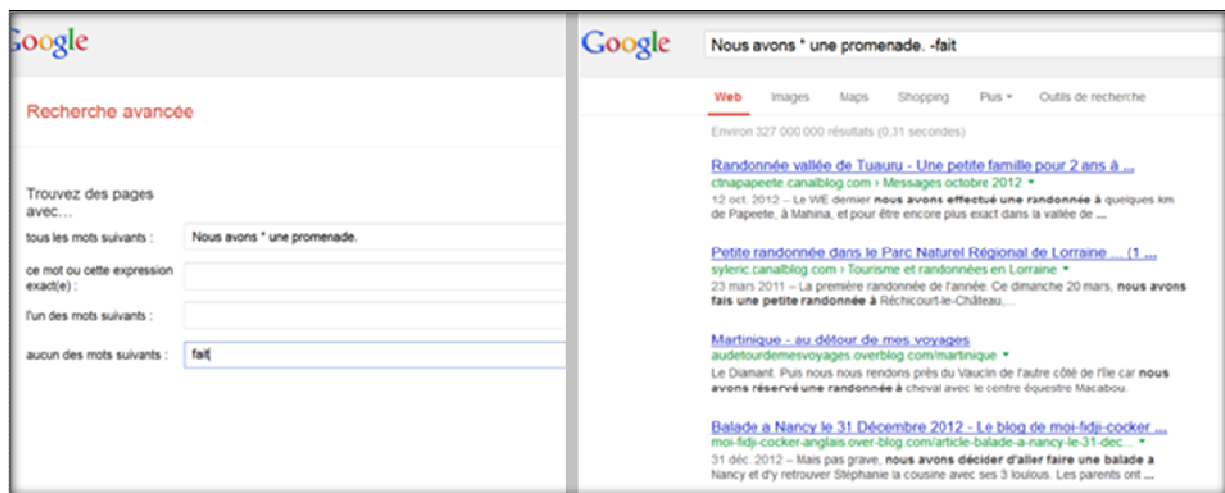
Google

Recherche avancée

Trouvez des pages avec...

tous les mots suivants : Nous avons * une promenade.

ce mot ou cette expression exact(e) :

l'un des mots suivants :

aucun des mots suivants : fait

Google Nous avons * une promenade. -fait

Web Images Maps Shopping Plus ▾ Outils de recherche

Environ 327 000 000 résultats (0,31 secondes)

Randonnée vallée de Tuauru - Une petite famille pour 2 ans à ...
ctnapapeete.canalblog.com › Messages octobre 2012 ▾
12 oct. 2012 – Le WE dernier nous avons effectué une randonnée à quelques km de Papeete, à Mahina, et pour être encore plus exact dans la vallée de ...

Petite randonnée dans le Parc Naturel Régional de Lorraine ... (1 ...
syleric.canalblog.com › Tourisme et randonnées en Lorraine ▾
23 mars 2011 – La première randonnée de l'année. Ce dimanche 20 mars, nous avons fais une petite randonnée à Réchicourt-le-Château, ...

Martinique - au détour de mes voyages
audetourdemesvoyages.overblog.com/martinique ▾
Le Diamant. Puis nous nous rendons près du Vauclin de l'autre côté de l'île car nous avons réservé une randonnée à cheval avec le centre équestre Macabou.

Balade a Nancy le 31 Décembre 2012 - Le blog de moi-fidji-cocker ...
moi-fidji-cocker-anglais.over-blog.com/article-balade-a-nancy-le-31-dec... ▾
31 déc. 2012 – Mais pas grave, nous avons décider d'aller faire une balade a Nancy et d'y retrouver Stéphanie la cousine avec ses 3 loulous. Les parents ont ...